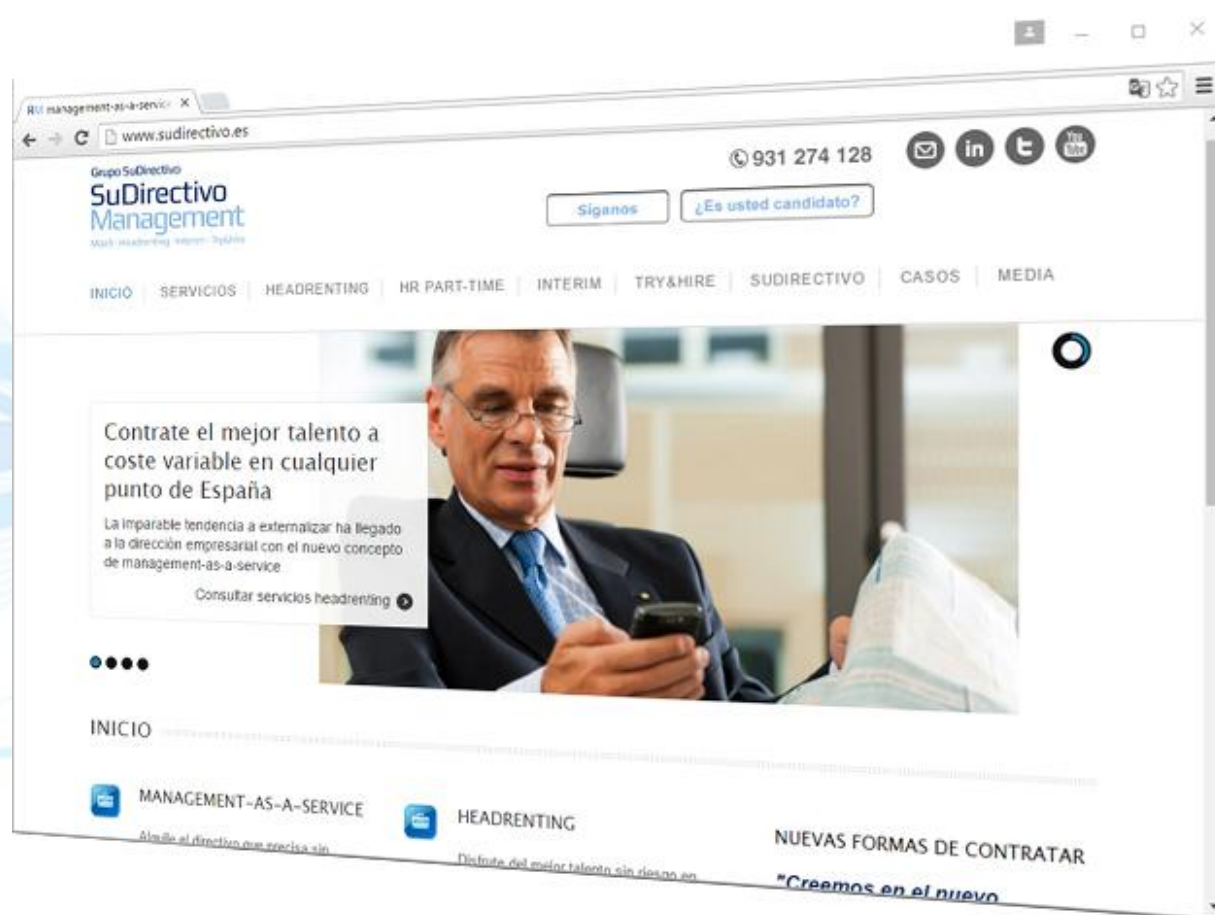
RU management-as-a-servic ×

www.sudirectivo.es

Grupo SuDirectivo
SuDirectivo
Management
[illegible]

© 931 274 128

Siganos

¿Es usted candidato?

INICIO | SERVICIOS | HEADRENTING | HR PART-TIME | INTERIM | TRY&HIRE | SUDIRECTIVO | CASOS | MEDIA

Contrate el mejor talento a coste variable en cualquier punto de España

La imparable tendencia a externalizar ha llegado a la dirección empresarial con el nuevo concepto de management-as-a-service

Consultar servicios headrenting

INICIO

MANAGEMENT-AS-A-SERVICE

Alquile al directivo que precisa sin

HEADRENTING

Disfrute del mejor talento sin riesgo en

NUEVAS FORMAS DE CONTRATAR

"Creemos en el nuevo